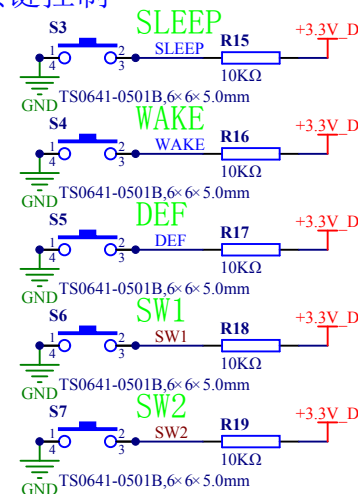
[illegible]键控制

S3 SLEEP
1 2
4 3
SLEEP R15 +3.3V_D
10KΩ
GND TS0641-0501B,6×6×5.0mm

S4 WAKE
1 2
4 3
WAKE R16 +3.3V_D
10KΩ
GND TS0641-0501B,6×6×5.0mm

S5 DEF
1 2
4 3
DEF R17 +3.3V_D
10KΩ
GND TS0641-0501B,6×6×5.0mm

S6 SW1
1 2
4 3
SW1 R18 +3.3V_D
10KΩ
GND TS0641-0501B,6×6×5.0mm

S7 SW2
1 2
4 3
SW2 R19 +3.3V_D
10KΩ
GND TS0641-0501B,6×6×5.0mm